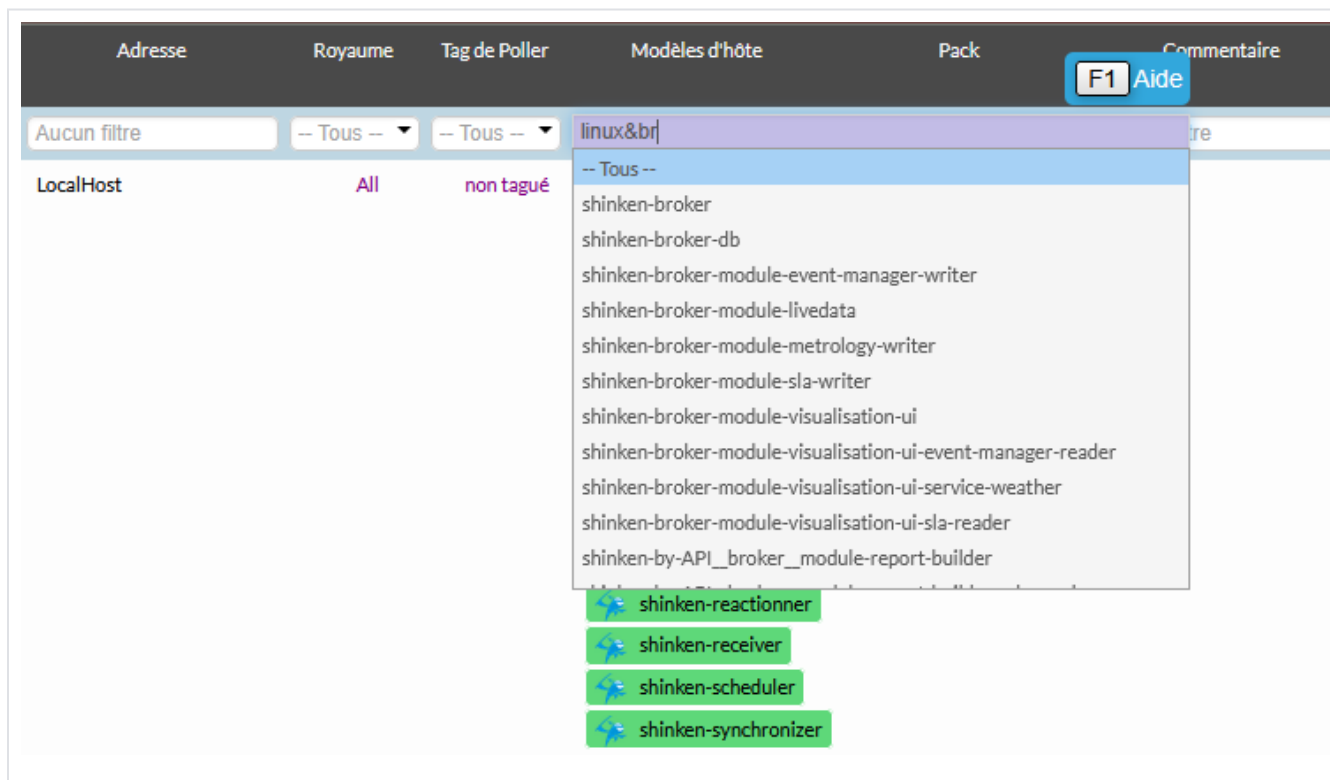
| Adresse | Royaume | Tag de Poller | Modèles d'hôte | Pack | Commentaire |
|---|---|---|---|---|---|
| Aucun filtre | -- Tous -- | -- Tous -- | linux&br | | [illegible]tre |
| LocalHost | All | non tagué | | | |

F1 Aide

-- Tous --
shinken-broker
shinken-broker-db
shinken-broker-module-event-manager-writer
shinken-broker-module-livedata
shinken-broker-module-metrology-writer
shinken-broker-module-sla-writer
shinken-broker-module-visualisation-ui
shinken-broker-module-visualisation-ui-event-manager-reader
shinken-broker-module-visualisation-ui-service-weather
shinken-broker-module-visualisation-ui-sla-reader
shinken-by-API__broker__module-report-builder
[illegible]

shinken-reactionner
shinken-receiver
shinken-scheduler
shinken-synchronizer